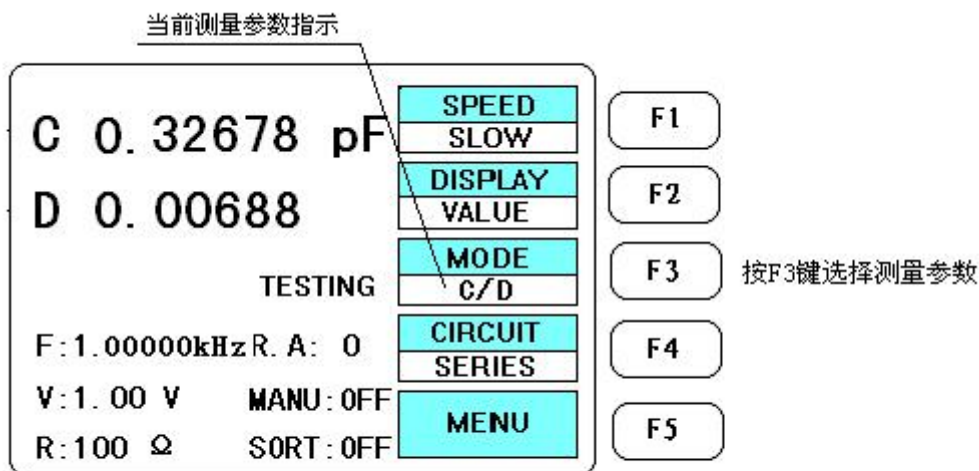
当前测量参数指示

C 0. 32678 pF
D 0. 00688
TESTING
F:1.00000kHz R. A: 0
V:1. 00 V MANU: 0FF
R:100 Ω SORT: 0FF

SPEED
SLOW
DISPLAY
VALUE
MODE
C/D
CIRCUIT
SERIES
MENU

F1
F2
F3
F4
F5

按F3键选择测量参数